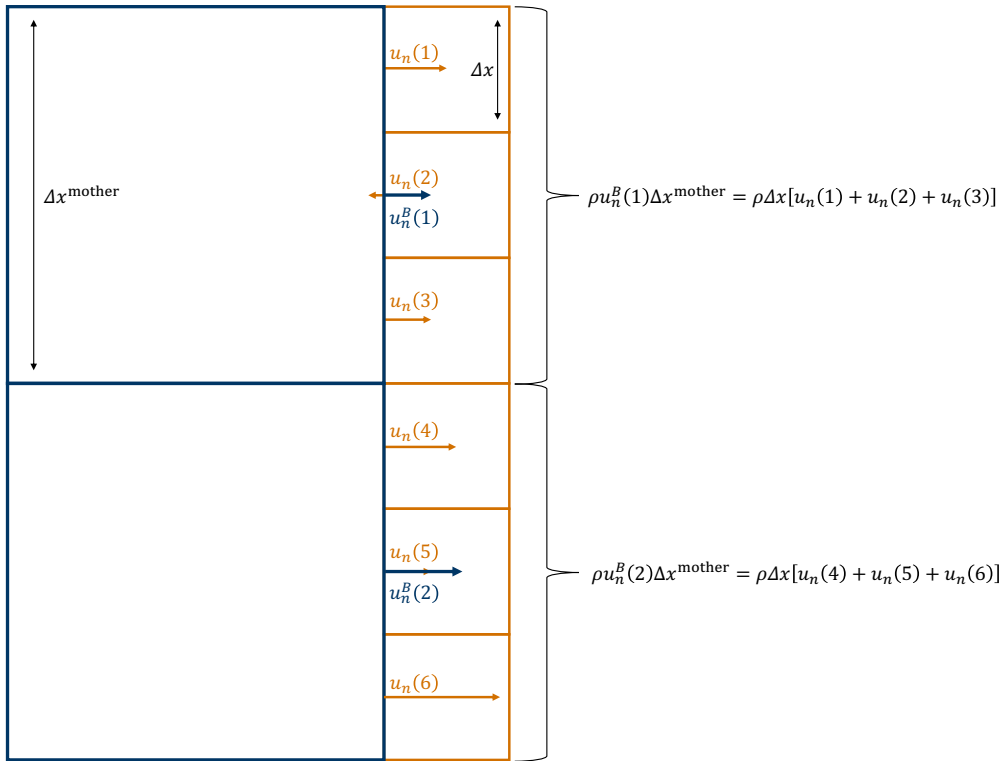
$\Delta x^{\text{mother}}$

$u_n(1)$

$\Delta x$

$u_n(2)$

$u_n^B(1)$

$u_n(3)$

$\rho u_n^B(1)\Delta x^{\text{mother}} = \rho \Delta x[u_n(1) + u_n(2) + u_n(3)]$

$u_n(4)$

$u_n(5)$

$u_n^B(2)$

$u_n(6)$

$\rho u_n^B(2)\Delta x^{\text{mother}} = \rho \Delta x[u_n(4) + u_n(5) + u_n(6)]$